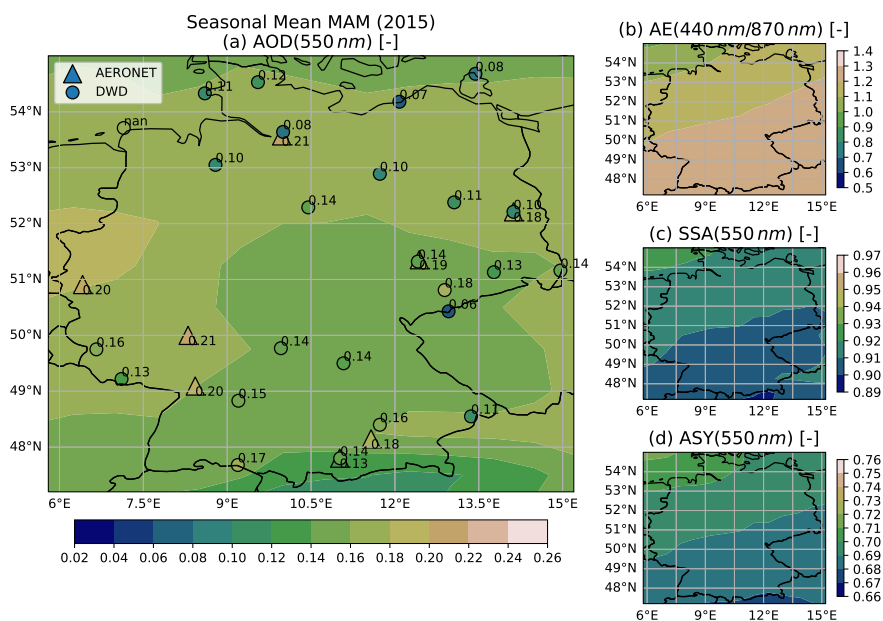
Seasonal Mean MAM (2015)
(a) AOD(550 $nm$) [-]

AERONET
DWD

54°N
53°N
52°N
51°N
50°N
49°N
48°N

0.08
0.12
0.21
0.07
nan
0.08
0.21
0.10
0.10
0.11
0.14
0.10
0.18
0.14
0.19
0.13
0.14
0.20
0.18
0.06
0.16
0.21
0.14
0.14
0.13
0.20
0.15
0.11
0.16
0.14
0.18
0.13
0.17

6°E 7.5°E 9°E 10.5°E 12°E 13.5°E 15°E

0.02 0.04 0.06 0.08 0.10 0.12 0.14 0.16 0.18 0.20 0.22 0.24 0.26

(b) AE(440 $nm$/870 $nm$) [-]

54°N
53°N
52°N
51°N
50°N
49°N
48°N

6°E 9°E 12°E 15°E

1.4
1.3
1.2
1.1
1.0
0.9
0.8
0.7
0.6
0.5

(c) SSA(550 $nm$) [-]

54°N
53°N
52°N
51°N
50°N
49°N
48°N

6°E 9°E 12°E 15°E

0.97
0.96
0.95
0.94
0.93
0.92
0.91
0.90
0.89

(d) ASY(550 $nm$) [-]

54°N
53°N
52°N
51°N
50°N
49°N
48°N

6°E 9°E 12°E 15°E

0.76
0.75
0.74
0.73
0.72
0.71
0.70
0.69
0.68
0.67
0.66